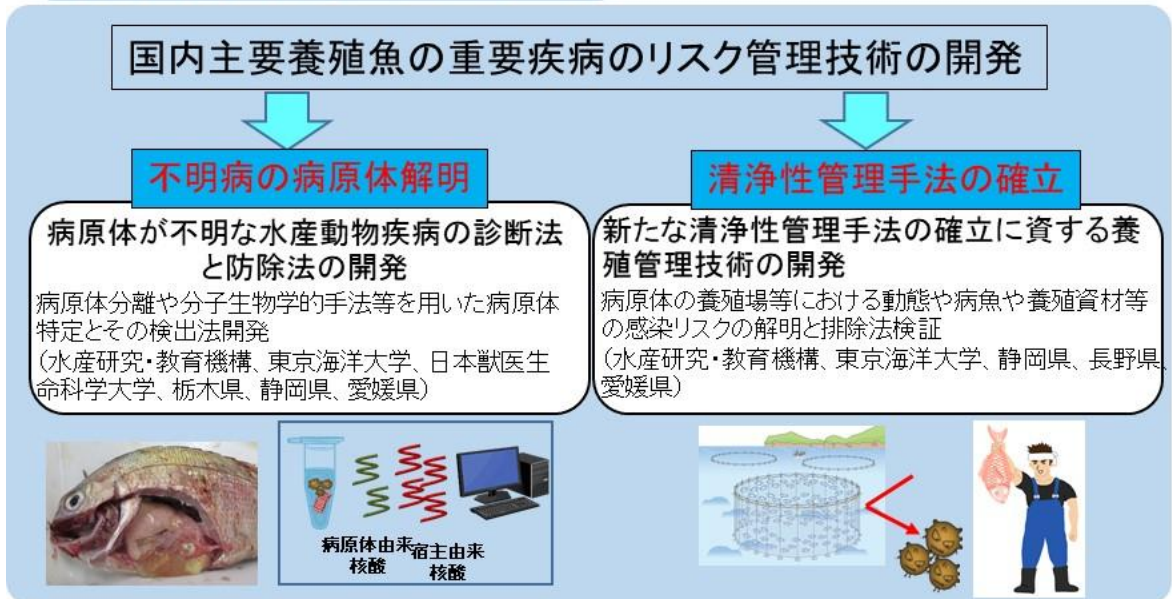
国内主要養殖魚の重要疾病のリスク管理技術の開発

不明病の病原体解明

病原体が不明な水産動物疾病の診断法と防除法の開発

病原体分離や分子生物学的手法等を用いた病原体特定とその検出法開発
(水産研究・教育機構、東京海洋大学、日本獣医生命科学大学、栃木県、静岡県、愛媛県)

病原体由来核酸

宿主由来核酸

清浄性管理手法の確立

新たな清浄性管理手法の確立に資する養殖管理技術の開発

病原体の養殖場等における動態や病魚や養殖資材等の感染リスクの解明と排除法検証
(水産研究・教育機構、東京海洋大学、静岡県、長野県、愛媛県)